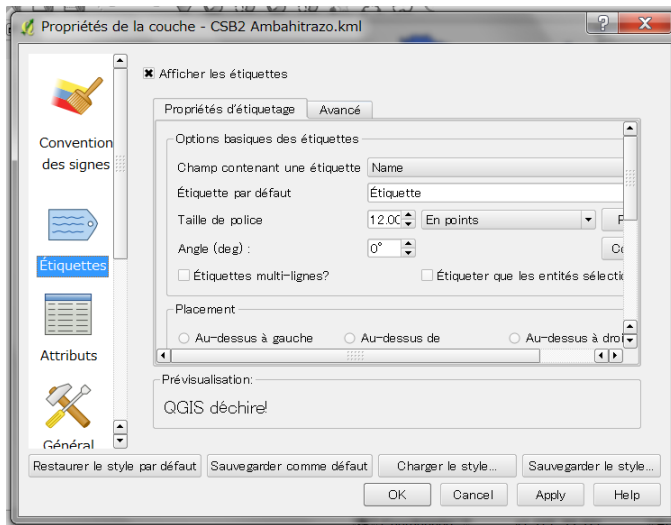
Propriétés de la couche - CSB2 Ambahitrazo.kml

Convention des signes

Étiquettes

Attributs

Général

Afficher les étiquettes

Propriétés d'étiquetage | Avancé

Options basiques des étiquettes

Champ contenant une étiquette | Name

Étiquette par défaut | Étiquette

Taille de police | 12.00 | En points | P

Angle (deg) : | 0° | Co

Étiquettes multi-lignes?

Étiqueter que les entités sélectio

Placement

Au-dessus à gauche

Au-dessus de

Au-dessus à dro

Prévisualisation:

QGIS déchire!

Restaurer le style par défaut | Sauvegarder comme défaut | Charger le style... | Sauvegarder le style...

OK | Cancel | Apply | Help